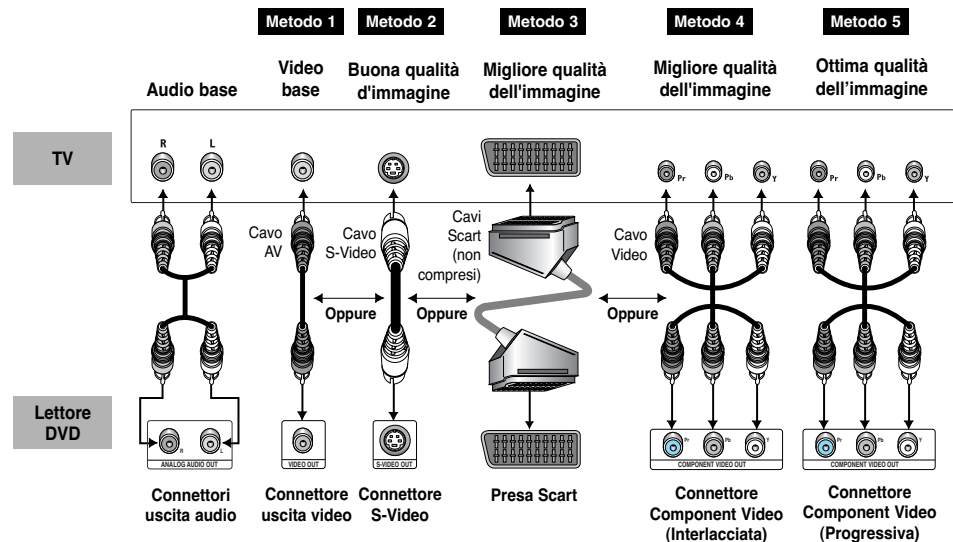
Metodo 1 Metodo 2 Metodo 3 Metodo 4 Metodo 5

Audio base

Video base

Buona qualità d'immagine

Migliore qualità dell'immagine

Migliore qualità dell'immagine

Ottima qualità dell'immagine

TV

R L

Pr Pb Y

Pr Pb Y

Cavo AV

Cavo S-Video

Cavi Scart (non compresi)

Cavo Video

Oppure

Oppure

Oppure

Lettore DVD

R L

ANALOG AUDIO OUT

VIDEO OUT

S-VIDEO OUT

Pr Pb Y

COMPONENT VIDEO OUT

Pr Pb Y

COMPONENT VIDEO OUT

Connettori uscita audio

Connettore uscita video

Connettore S-Video

Presa Scart

Connettore Component Video (Interlacciata)

Connettore Component Video (Progressiva)